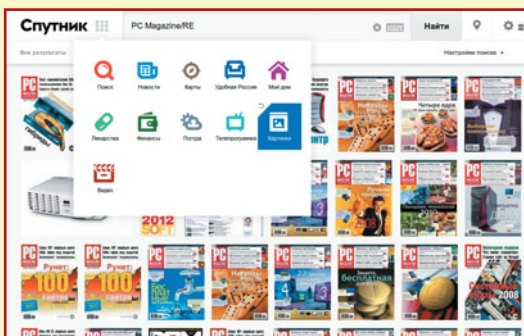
Спутник

PC Magazine/RE

Найти

Все результаты

Настройки поиска

Поиск

Новости

Карты

Удобная Россия

Мой дом

Лекарства

Финансы

Погода

Телепрограмма

Картинки

Видео

2012 SOFT

Рунет: 100

Четыре ядра

Защита бесплатная

2008